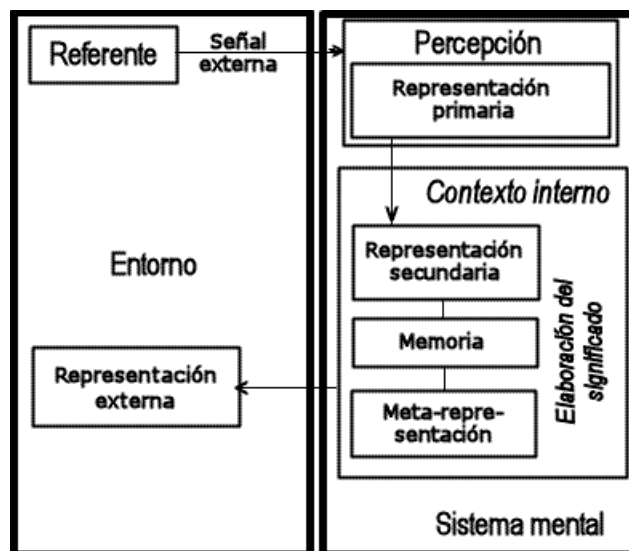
Referente

Señal externa

Percepción

Representación primaria

Contexto interno

Entorno

Representación secundaria

Memoria

Meta-representación

Elaboración del significado

Representación externa

Sistema mental